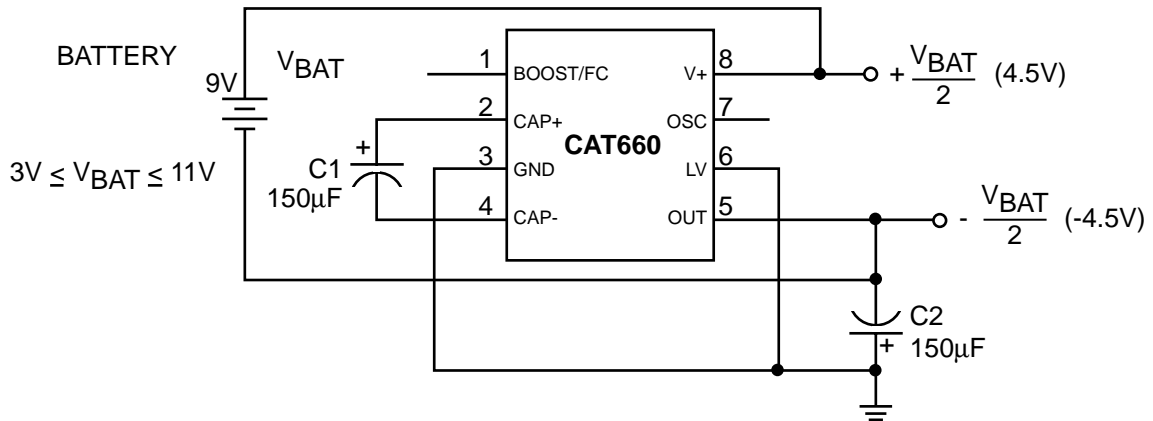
BATTERY

9V

$V_{BAT}$

$3V \leq V_{BAT} \leq 11V$

C1
150μF

+

1 BOOST/FC
2 CAP+
3 GND
4 CAP-

CAT660

8 V+
7 OSC
6 LV
5 OUT

$+ \frac{V_{BAT}}{2}$ (4.5V)

$- \frac{V_{BAT}}{2}$ (-4.5V)

C2
150μF

+